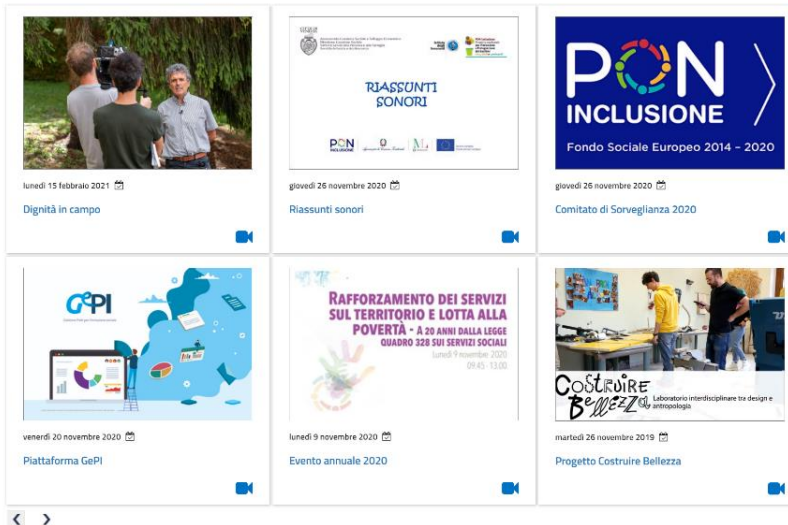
lunedì 15 febbraio 2021

Dignità in campo

RIASSUNTI SONORI

PON INCLUSIONE

giovedì 26 novembre 2020

Riassunti sonori

PON INCLUSIONE

Fondo Sociale Europeo 2014 - 2020

giovedì 26 novembre 2020

Comitato di Sorveglianza 2020

GePI

venerdì 20 novembre 2020

Piattaforma GePI

RAFFORZAMENTO DEI SERVIZI SUL TERRITORIO E LOTTA ALLA POVERTÀ - A 20 ANNI DALLA LEGGE QUADRO 328 SUI SERVIZI SOCIALI

Lunedì 9 novembre 2020 09.45 - 13.00

lunedì 9 novembre 2020

Evento annuale 2020

COSTRUIRE BELLEZZA

Laboratorio interdisciplinare tra design e antropologia

martedì 26 novembre 2019

Progetto Costruire Bellezza

‹ ›